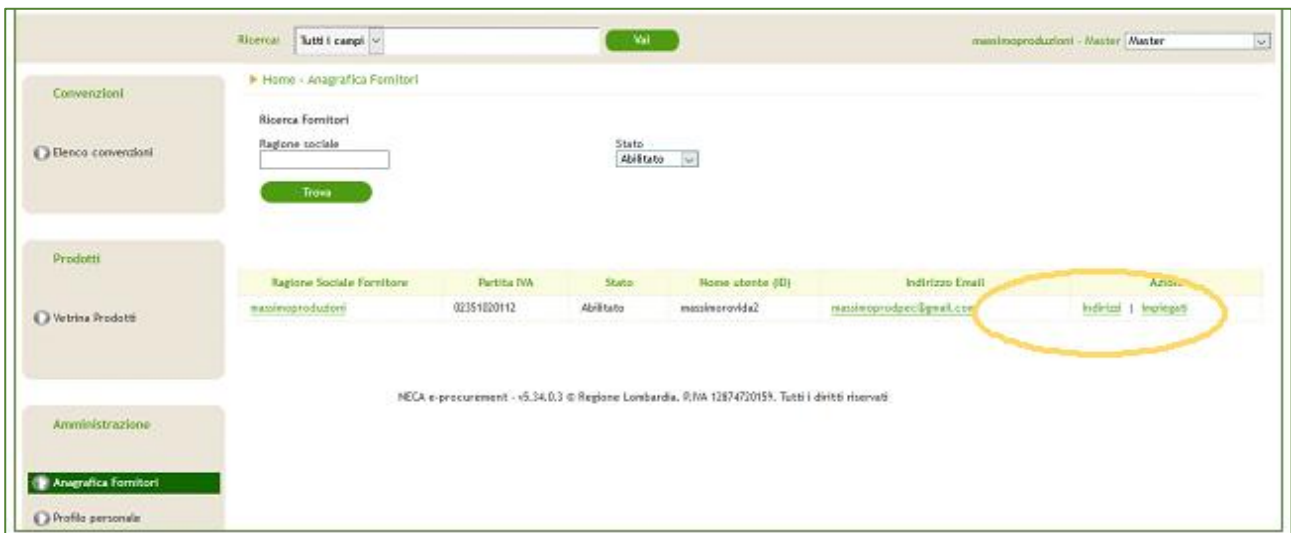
Ricerca: Tutti i campi Vai massimoproduzioni - Master Master

Convenzioni

Elenco convenzioni

Prodotti

Vetrina Prodotti

Amministrazione

Anagrafica Fornitori

Profilo personale

▶ Home › Anagrafica Fornitori

Ricerca Fornitori

Ragione sociale

Stato
Abilitato

Trova

| Ragione Sociale Fornitore | Partita IVA | Stato | Nome utente (ID) | Indirizzo Email | Azioni |
|---|---|---|---|---|---|
| massimoproduzioni | 02351020112 | Abilitato | massimorovida2 | massimoprodpec@gmail.com | Indirizzi \| Impiegati |

NECA e-procurement - v5.34.0.3 © Regione Lombardia. P.IVA 12874720159. Tutti i diritti riservati